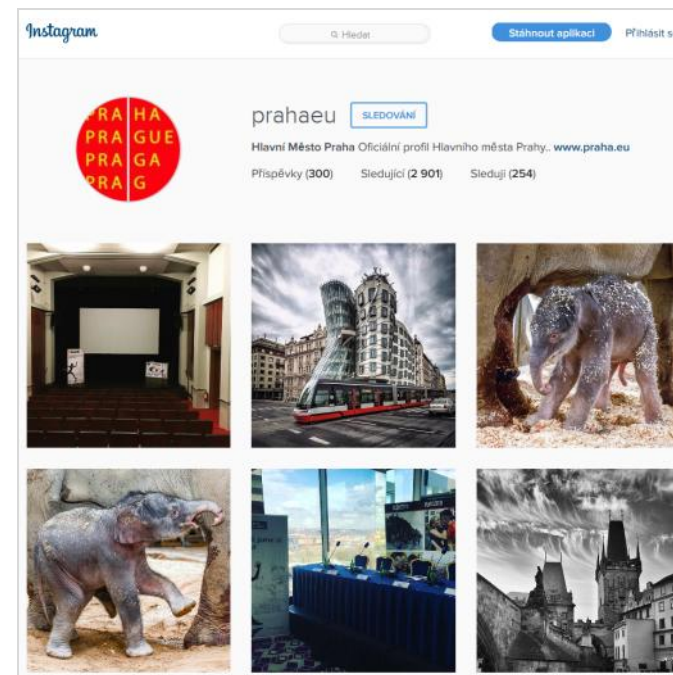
Instagram

Hledat

Stáhnout aplikaci

Přihlásit s

PRA HA
PRA GUE
PRA GA
PRA G

prahaeu

SLEDOVÁNÍ

Hlavní Město Praha Oficiální profil Hlavního města Prahy.. www.praha.eu

Příspěvky (300) Sledující (2 901) Sleduji (254)